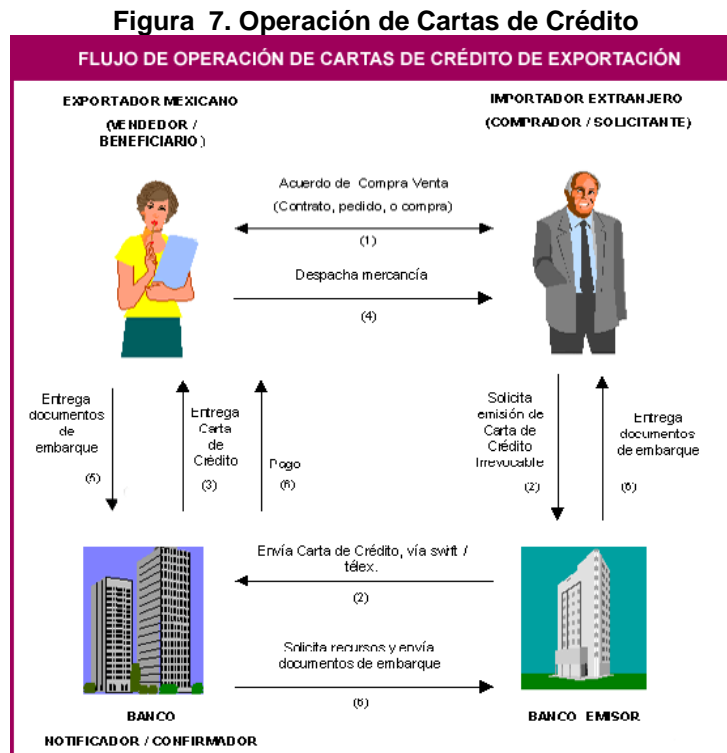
Figura 7. Operación de Cartas de Crédito

FLUJO DE OPERACIÓN DE CARTAS DE CRÉDITO DE EXPORTACIÓN

EXPORTADOR MEXICANO
(VENDEDOR / BENEFICIARIO)

IMPORTADOR EXTRANJERO
(COMPRADOR / SOLICITANTE)

Acuerdo de Compra Venta
(Contrato, pedido, o compra)
(1)

Despacha mercancía
(4)

Entrega documentos de embarque
(5)

Entrega Carta de Crédito
(3)

Pago
(6)

Solicita emisión de Carta de Crédito Irrevocable
(2)

Entrega documentos de embarque
(6)

Envía Carta de Crédito, vía swift / télex.
(2)

Solicita recursos y envía documentos de embarque
(6)

BANCO
NOTIFICADOR / CONFIRMADOR

BANCO EMISOR